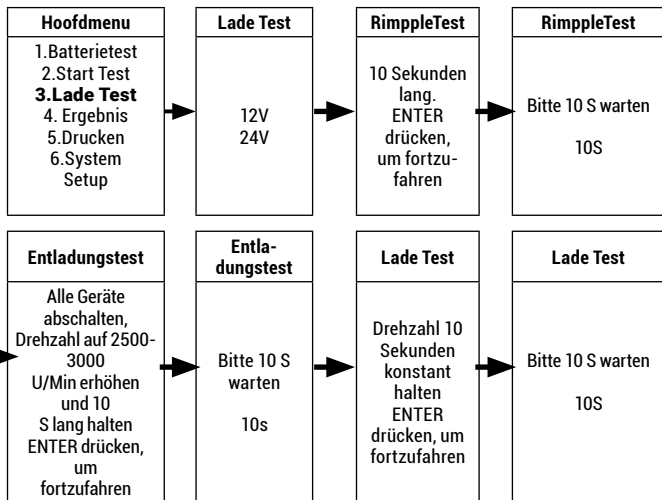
Hoofdmenu

1.Batterietest
2.Start Test
3.Lade Test
4. Ergebnis
5.Drucken
6.System Setup

Lade Test

12V
24V

RimppleTest

10 Sekunden lang. ENTER drücken, um fortzufahren

RimppleTest

Bitte 10 S warten

10S

Entladungstest

Alle Geräte abschalten, Drehzahl auf 2500-3000 U/Min erhöhen und 10 S lang halten ENTER drücken, um fortzufahren

Entladungstest

Bitte 10 S warten

10s

Lade Test

Drehzahl 10 Sekunden konstant halten ENTER drücken, um fortzufahren

Lade Test

Bitte 10 S warten

10S